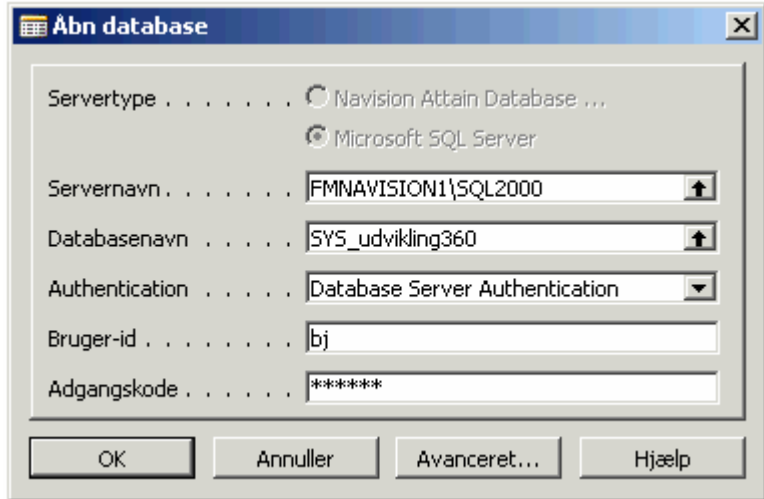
Åbn database

Servertype . . . . . . . Navision Attain Database ...

Microsoft SQL Server

Servernavn . . . . . . . FMNAVISION1\SQL2000

Databasenavn . . . . . SYS_udvikling360

Authentication . . . . . Database Server Authentication

Bruger-id . . . . . . . . bj

Adgangskode . . . . . . ******

OK | Annuller | Avanceret... | Hjælp